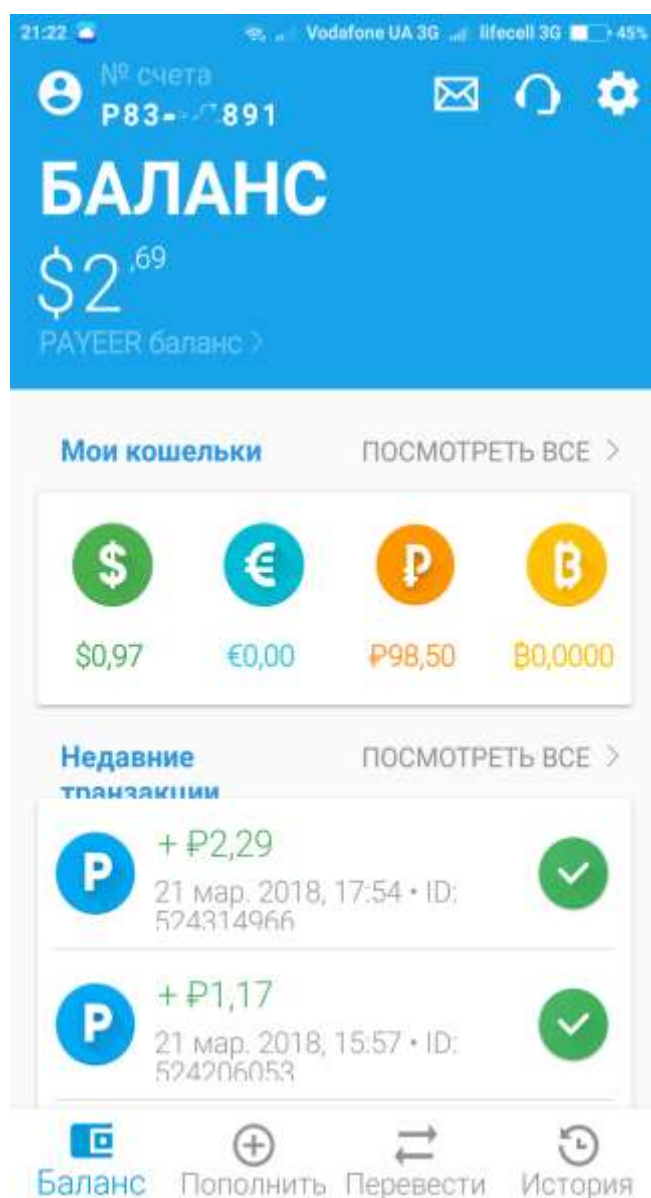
21:22 Vodafone UA 3G lifecell 3G 45%

№ счета
P83-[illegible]891

БАЛАНС
$2,69
PAYEER баланс >

Мои кошельки ПОСМОТРЕТЬ ВСЕ >

$ € ₽ Ƀ
$0,97 €0,00 ₽98,50 Ƀ0,0000

Недавние транзакции ПОСМОТРЕТЬ ВСЕ >

P + ₽2,29
21 мар. 2018, 17:54 • ID: 524314966

P + ₽1,17
21 мар. 2018, 15:57 • ID: 524206053

Баланс Пополнить Перевести История